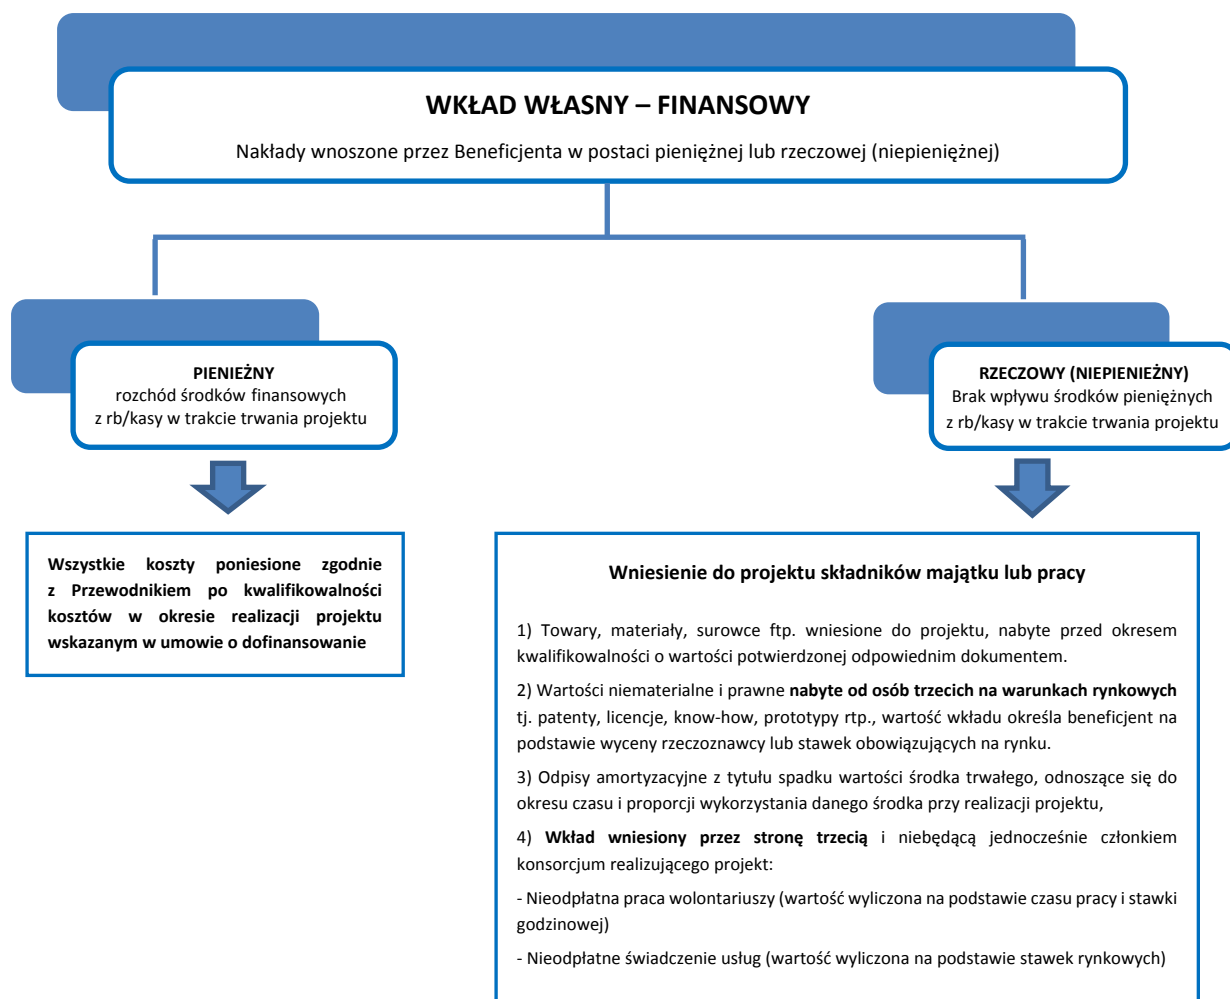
WKŁAD WŁASNY – FINANSOWY

Nakłady wnoszone przez Beneficjenta w postaci pieniężnej lub rzeczowej (niepieniężnej)

PIENIEŻNY
rozchód środków finansowych z rb/kasy w trakcie trwania projektu

RZECZOWY (NIEPIENIEŻNY)
Brak wpływu środków pieniężnych z rb/kasy w trakcie trwania projektu

Wszystkie koszty poniesione zgodnie z Przewodnikiem po kwalifikowalności kosztów w okresie realizacji projektu wskazanym w umowie o dofinansowanie

Wniesienie do projektu składników majątku lub pracy

1) Towary, materiały, surowce ftp. wniesione do projektu, nabyte przed okresem kwalifikowalności o wartości potwierdzonej odpowiednim dokumentem.

2) Wartości niematerialne i prawne nabyte od osób trzecich na warunkach rynkowych tj. patenty, licencje, know-how, prototypy rtp., wartość wkładu określa beneficjent na podstawie wyceny rzeczoznawcy lub stawek obowiązujących na rynku.

3) Odpisy amortyzacyjne z tytułu spadku wartości środka trwałego, odnoszące się do okresu czasu i proporcji wykorzystania danego środka przy realizacji projektu,

4) Wkład wniesiony przez stronę trzecią i niebędącą jednocześnie członkiem konsorcjum realizującego projekt:

- Nieodpłatna praca wolontariuszy (wartość wyliczona na podstawie czasu pracy i stawki godzinowej)

- Nieodpłatne świadczenie usług (wartość wyliczona na podstawie stawek rynkowych)